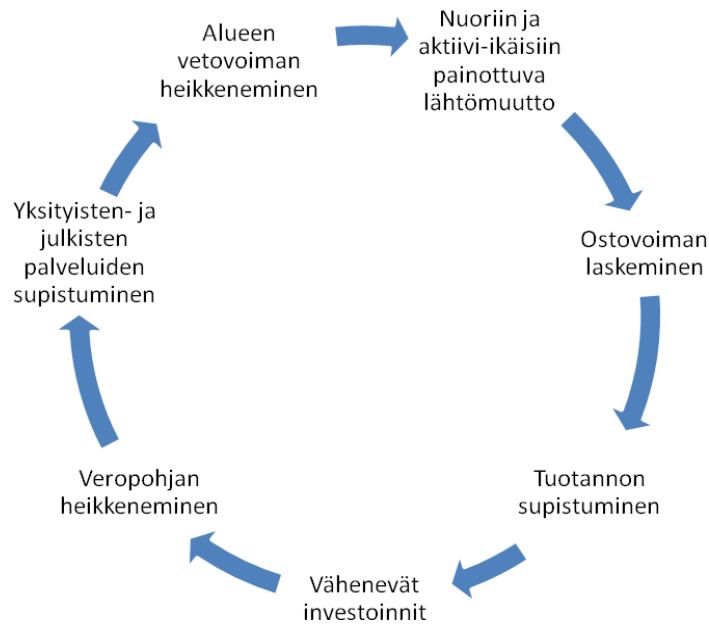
Alueen vetovoiman heikkeneminen

Nuoriin ja aktiivi-ikäisiin painottuva lähtömuutto

Ostovoiman laskeminen

Tuotannon supistuminen

Vähenevät investoinnit

Veropohjan heikkeneminen

Yksityisten- ja julkisten palveluiden supistuminen